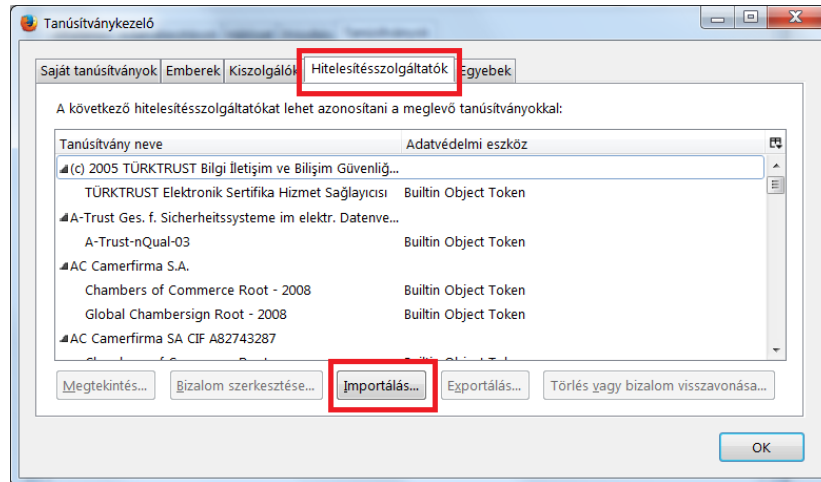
Tanúsítványkezelő

Saját tanúsítványok | Emberek | Kiszolgálók | Hitelesítésszolgáltatók | Egyebek

A következő hitelesítésszolgáltatókat lehet azonosítani a meglevő tanúsítványokkal:

| Tanúsítvány neve | Adatvédelmi eszköz |
|---|---|
| (c) 2005 TÜRKTRUST Bilgi İletişim ve Bilişim Güvenliğ... | |
| TÜRKTRUST Elektronik Sertifika Hizmet Sağlayıcısı | Builtin Object Token |
| A-Trust Ges. f. Sicherheitssysteme im elektr. Datenve... | |
| A-Trust-nQual-03 | Builtin Object Token |
| AC Camerfirma S.A. | |
| Chambers of Commerce Root - 2008 | Builtin Object Token |
| Global Chambersign Root - 2008 | Builtin Object Token |
| AC Camerfirma SA CIF A82743287 | |
| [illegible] | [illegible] |

Megtekintés... | Bizalom szerkesztése... | Importálás... | Exportálás... | Törlés vagy bizalom visszavonása...

OK